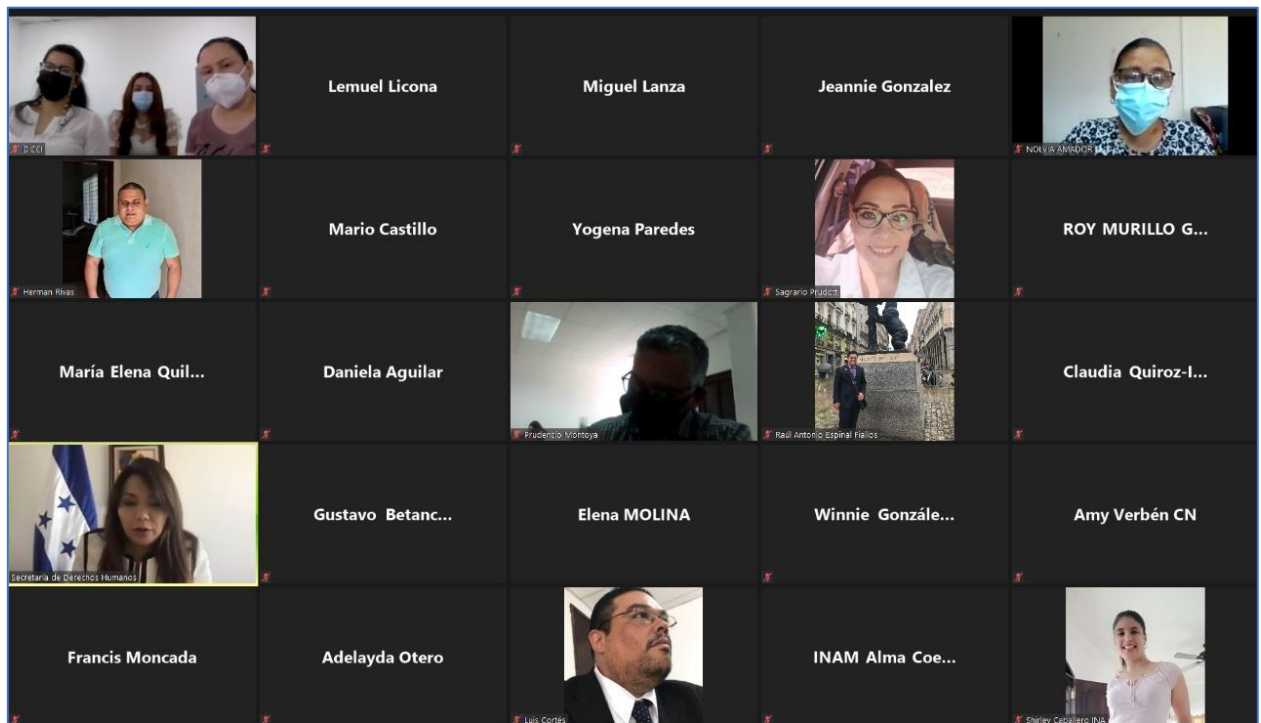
D CCI

Lemuel Licona

Miguel Lanza

Jeannie Gonzalez

NOLVIA AMADOR

Herman Rivas

Mario Castillo

Yogena Paredes

Sagrario Prudott

ROY MURILLO G...

María Elena Quil...

Daniela Aguilar

Prudencio Montoya

Raúl Antonio Espinal Fiallos

Claudia Quiroz-I...

Secretaría de Derechos Humanos

Gustavo Betanc...

Elena MOLINA

Winnie Gonzále...

Amy Verbén CN

Francis Moncada

Adelayda Otero

Luis Cortés

INAM Alma Coe...

Shirley Caballero INA